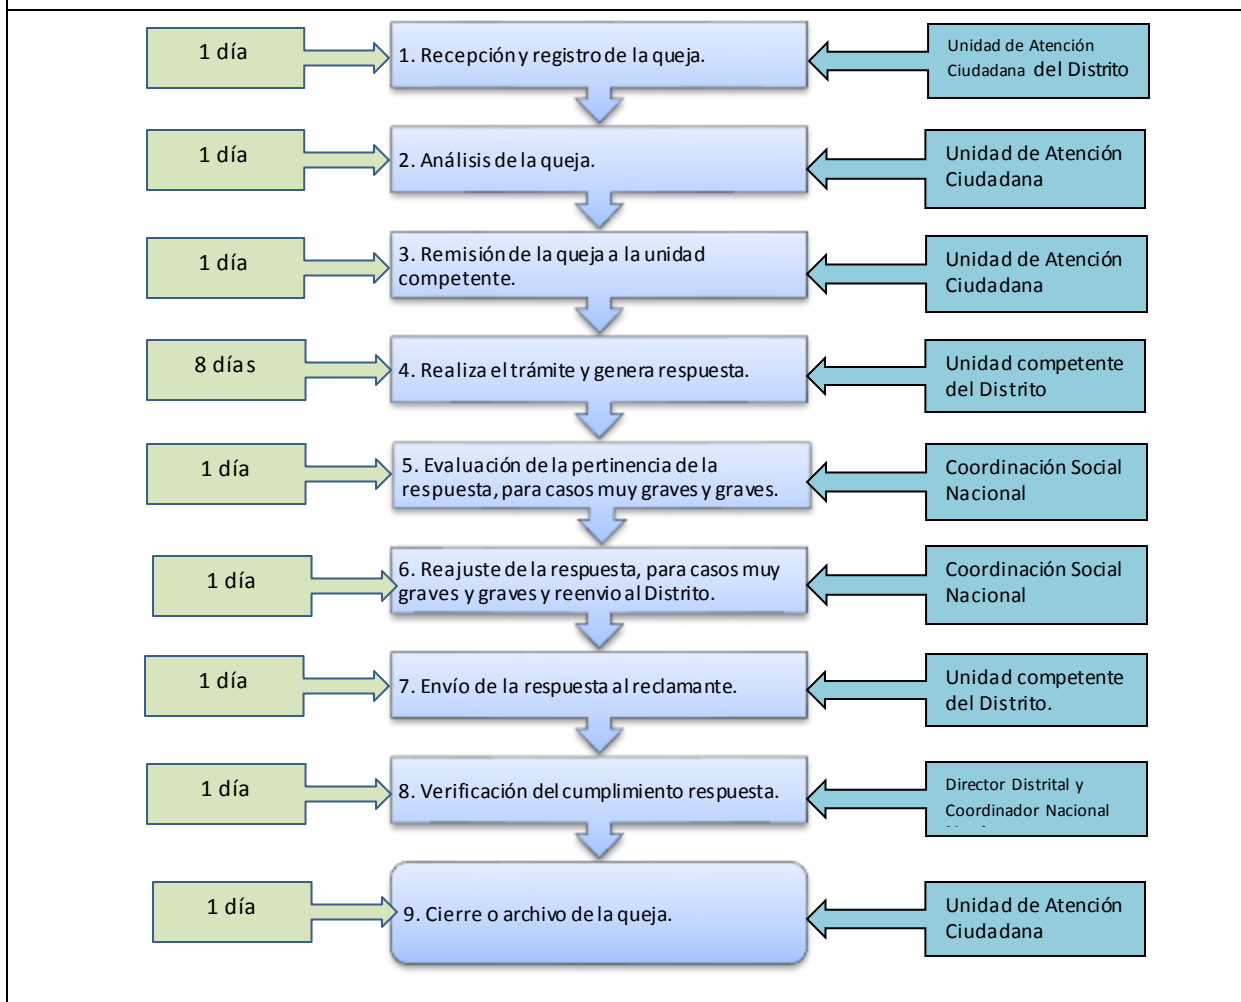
1 día

1. Recepción y registro de la queja.

Unidad de Atención Ciudadana del Distrito

1 día

2. Análisis de la queja.

Unidad de Atención Ciudadana

1 día

3. Remisión de la queja a la unidad competente.

Unidad de Atención Ciudadana

8 días

4. Realiza el trámite y genera respuesta.

Unidad competente del Distrito

1 día

5. Evaluación de la pertinencia de la respuesta, para casos muy graves y graves.

Coordinación Social Nacional

1 día

6. Reajuste de la respuesta, para casos muy graves y graves y reenvio al Distrito.

Coordinación Social Nacional

1 día

7. Envío de la respuesta al reclamante.

Unidad competente del Distrito.

1 día

8. Verificación del cumplimiento respuesta.

Director Distrital y Coordinador Nacional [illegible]

1 día

9. Cierre o archivo de la queja.

Unidad de Atención Ciudadana